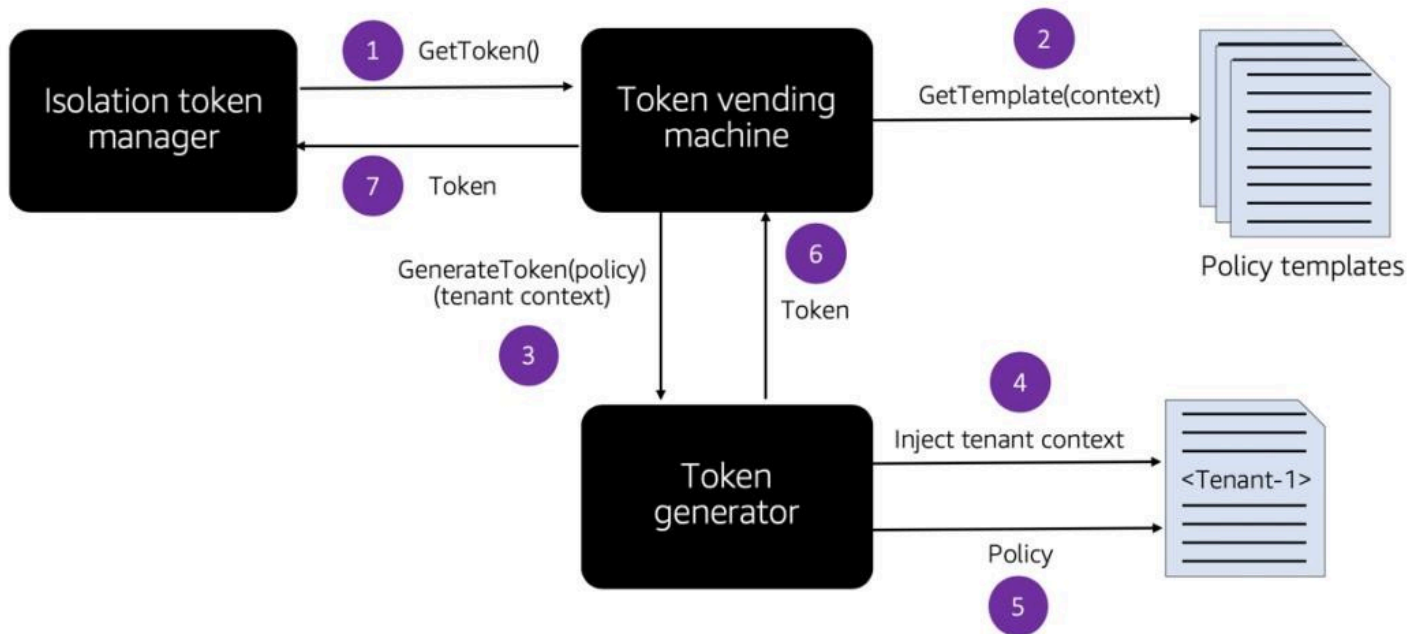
Isolation token manager

1 GetToken()

7 Token

Token vending machine

2 GetTemplate(context)

Policy templates

GenerateToken(policy) (tenant context)

3

6

Token

Token generator

4 Inject tenant context

<Tenant-1>

Policy

5